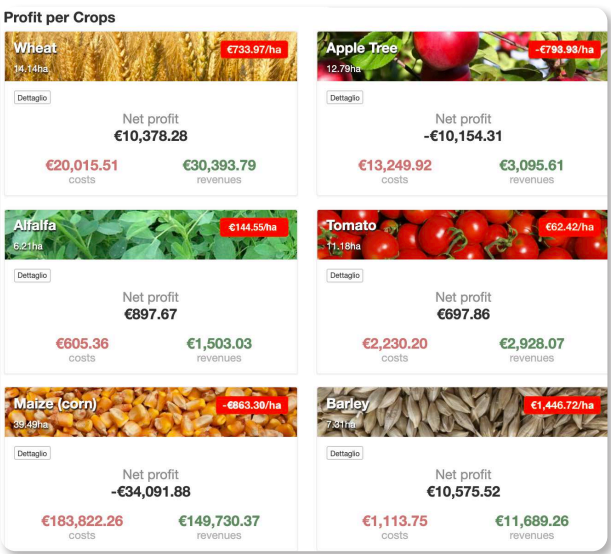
Profit per Crops

Wheat
14.14ha
€733.97/ha
Dettaglio
Net profit
€10,378.28
€20,015.51
costs
€30,393.79
revenues

Apple Tree
12.79ha
-€793.93/ha
Dettaglio
Net profit
-€10,154.31
€13,249.92
costs
€3,095.61
revenues

Alfalfa
6.21ha
€144.55/ha
Dettaglio
Net profit
€897.67
€605.36
costs
€1,503.03
revenues

Tomato
11.18ha
€62.42/ha
Dettaglio
Net profit
€697.86
€2,230.20
costs
€2,928.07
revenues

Maize (corn)
39.49ha
-€863.30/ha
Dettaglio
Net profit
-€34,091.88
€183,822.26
costs
€149,730.37
revenues

Barley
7.31ha
€1,446.72/ha
Dettaglio
Net profit
€10,575.52
€1,113.75
costs
€11,689.26
revenues